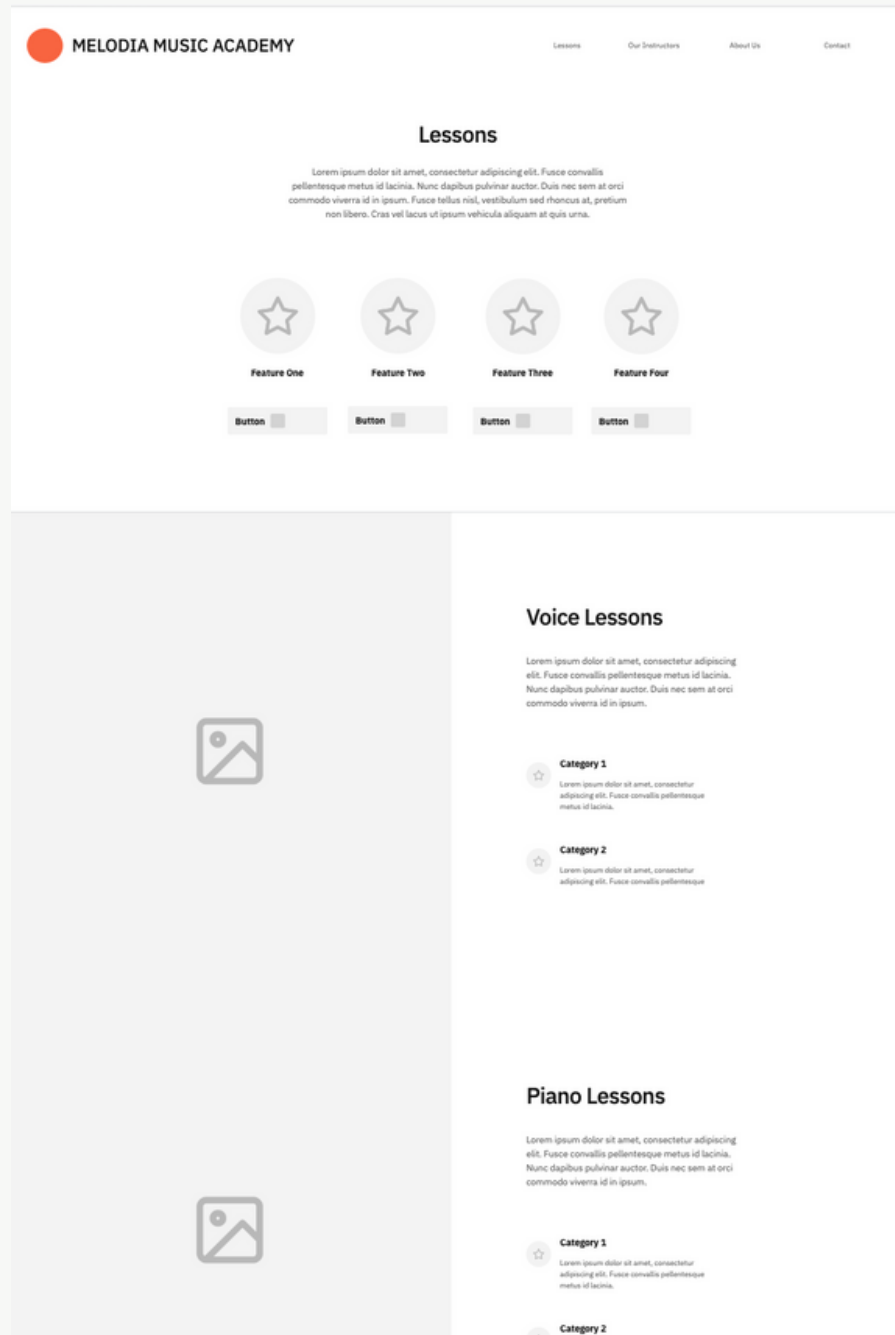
MELODIA MUSIC ACADEMY

Lessons Our Instructors About Us Contact

Lessons

Lorem ipsum dolor sit amet, consectetur adipiscing elit. Fusce convallis pellentesque metus id lacinia. Nunc dapibus pulvinar auctor. Duis nec sem at orci commodo viverra id in ipsum. Fusce tellus nisl, vestibulum sed rhoncus at, pretium non libero. Cras vel lacus ut ipsum vehicula aliquam at quis urna.

Feature One

Feature Two

Feature Three

Feature Four

Button

Button

Button

Button

Voice Lessons

Lorem ipsum dolor sit amet, consectetur adipiscing elit. Fusce convallis pellentesque metus id lacinia. Nunc dapibus pulvinar auctor. Duis nec sem at orci commodo viverra id in ipsum.

Category 1

Lorem ipsum dolor sit amet, consectetur adipiscing elit. Fusce convallis pellentesque metus id lacinia.

Category 2

Lorem ipsum dolor sit amet, consectetur adipiscing elit. Fusce convallis pellentesque

Piano Lessons

Lorem ipsum dolor sit amet, consectetur adipiscing elit. Fusce convallis pellentesque metus id lacinia. Nunc dapibus pulvinar auctor. Duis nec sem at orci commodo viverra id in ipsum.

Category 1

Lorem ipsum dolor sit amet, consectetur adipiscing elit. Fusce convallis pellentesque metus id lacinia.

Category 2